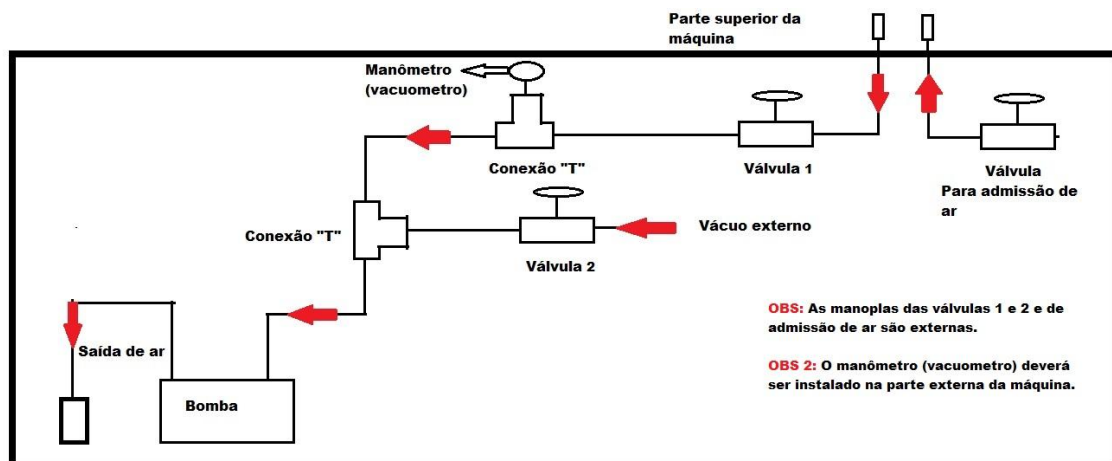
Parte superior da máquina

Manômetro (vacuometro)

Conexão "T"

Válvula 1

Válvula Para admissão de ar

Conexão "T"

Vácuo externo

Válvula 2

Saída de ar

Bomba

OBS: As manoplas das válvulas 1 e 2 e de admissão de ar são externas.

OBS 2: O manômetro (vacuometro) deverá ser instalado na parte externa da máquina.